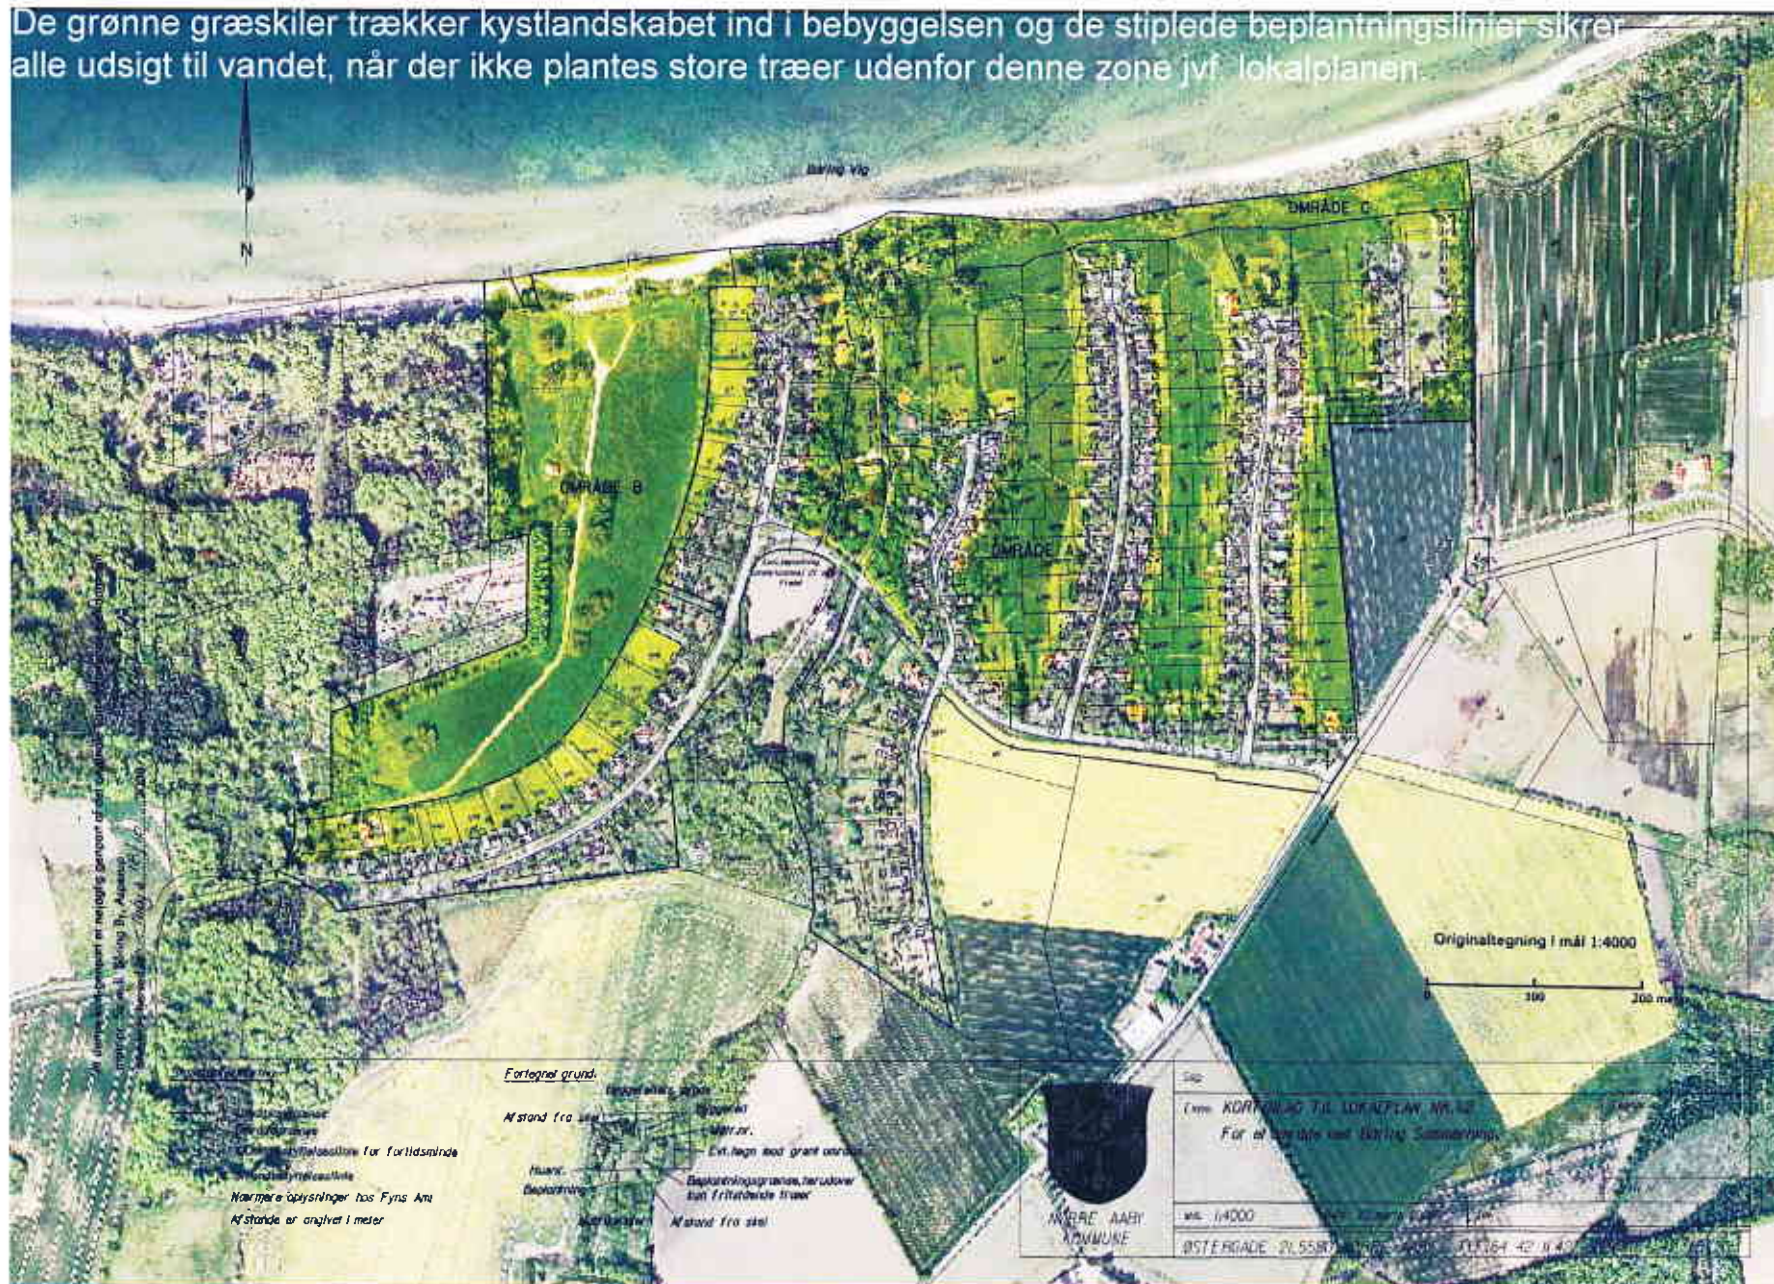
De grønne græskiler trækker kystlandskabet ind i bebyggelsen og de stiplede beplantningslinier sikrer alle udsigt til vandet, når der ikke plantes store træer udenfor denne zone jvf. lokalplanen.

N

Båring Vig

OMRÅDE C

OMRÅDE B

OMRÅDE

Originaltegning i mål 1:4000

0 100 200 m

Fortegnet grund.

Afstand fra skel

Evt. hegn mod grønt område

Hoved. Beplantning

Beplantningsgrænse, herudover kun fritstående træer

Afstand fra skel

Nærmere oplysninger hos Fyns Amt

Afstande er angivet i meter

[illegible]beskyttelseslinie for fortidsminde

KORTBILAG TIL LOKALPLAN NR. 42

For et område ved Båring Sommerland

NØRRE AABY KOMMUNE

Mål 1:4000

ØSTERGADE 21, 5580 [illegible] 64 42 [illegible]